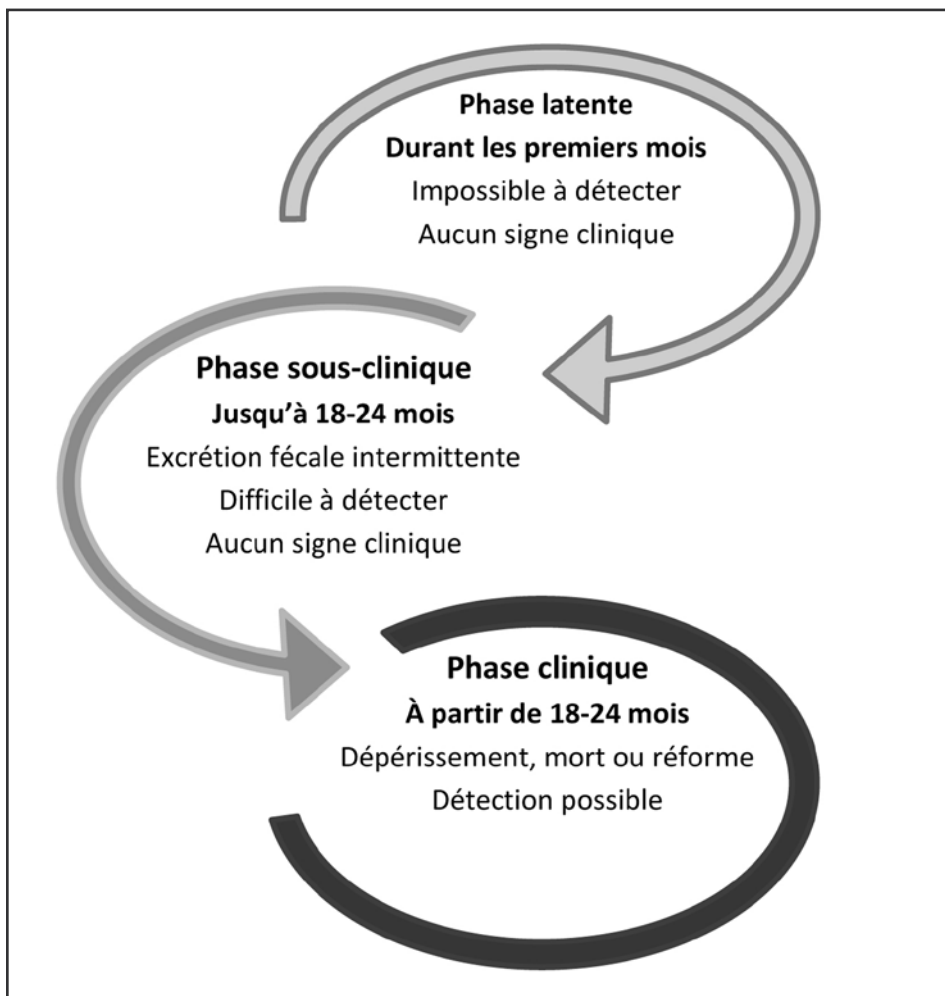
Phase latente
Durant les premiers mois
Impossible à détecter
Aucun signe clinique

Phase sous-clinique
Jusqu'à 18-24 mois
Excrétion fécale intermittente
Difficile à détecter
Aucun signe clinique

Phase clinique
À partir de 18-24 mois
Dépérissement, mort ou réforme
Détection possible